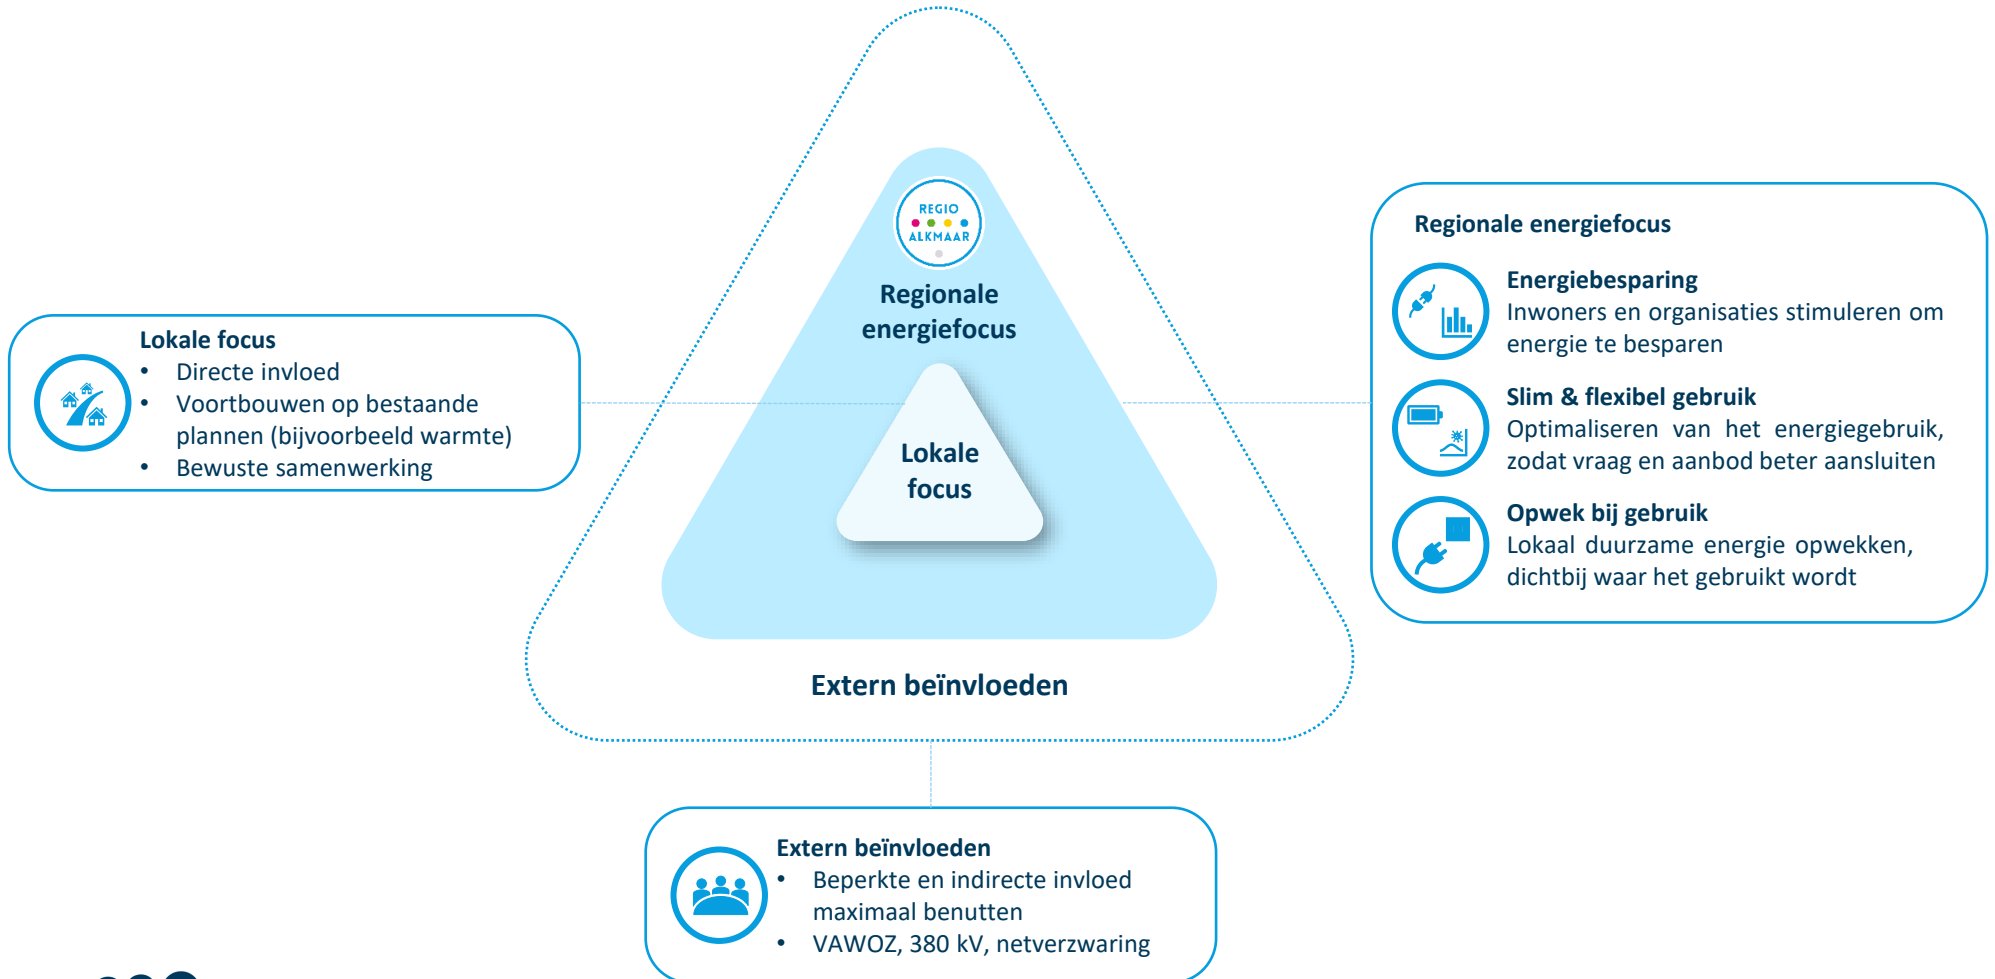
Lokale focus
- Directe invloed
- Voortbouwen op bestaande plannen (bijvoorbeeld warmte)
- Bewuste samenwerking

REGIO ALKMAAR

Regionale energiefocus

Lokale focus

Extern beïnvloeden

Regionale energiefocus

Energiebesparing
Inwoners en organisaties stimuleren om energie te besparen

Slim & flexibel gebruik
Optimaliseren van het energiegebruik, zodat vraag en aanbod beter aansluiten

Opwek bij gebruik
Lokaal duurzame energie opwekken, dichtbij waar het gebruikt wordt

Extern beïnvloeden
- Beperkte en indirecte invloed maximaal benutten
- VAWOZ, 380 kV, netverzwaring